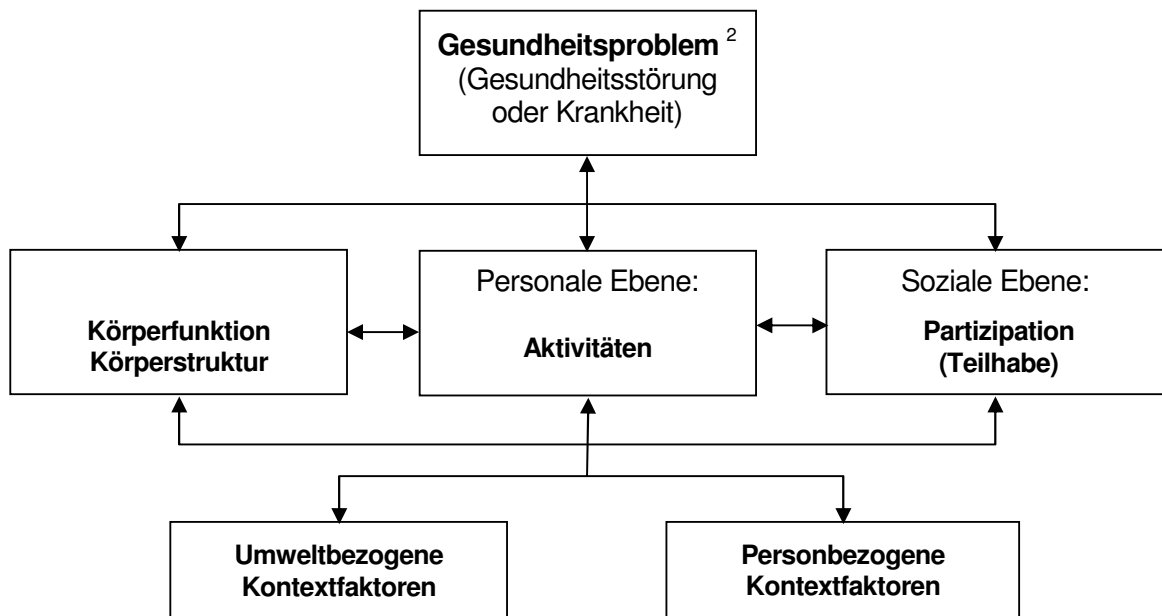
**Gesundheitsproblem** $^2$
(Gesundheitsstörung oder Krankheit)

**Körperfunktion**
**Körperstruktur**

Personale Ebene:
**Aktivitäten**

Soziale Ebene:
**Partizipation**
**(Teilhabe)**

**Umweltbezogene Kontextfaktoren**

**Personbezogene Kontextfaktoren**